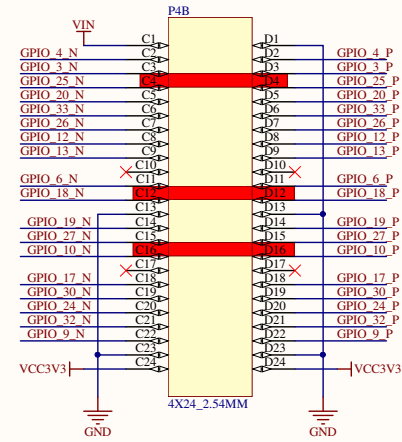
VIN
P4B
GPIO_4_N
GPIO_3_N
GPIO_25_N
GPIO_20_N
GPIO_33_N
GPIO_26_N
GPIO_12_N
GPIO_13_N
GPIO_6_N
GPIO_18_N
GPIO_19_N
GPIO_27_N
GPIO_10_N
GPIO_17_N
GPIO_30_N
GPIO_24_N
GPIO_32_N
GPIO_9_N
VCC3V3
GND
C1
C2
C3
C4
C5
C6
C7
C8
C9
C10
C11
C12
C13
C14
C15
C16
C17
C18
C19
C20
C21
C22
C23
C24
D1
D2
D3
D4
D5
D6
D7
D8
D9
D10
D11
D12
D13
D14
D15
D16
D17
D18
D19
D20
D21
D22
D23
D24
4X24_2.54MM
GPIO_4_P
GPIO_3_P
GPIO_25_P
GPIO_20_P
GPIO_33_P
GPIO_26_P
GPIO_12_P
GPIO_13_P
GPIO_6_P
GPIO_18_P
GPIO_19_P
GPIO_27_P
GPIO_10_P
GPIO_17_P
GPIO_30_P
GPIO_24_P
GPIO_32_P
GPIO_9_P
VCC3V3
GND